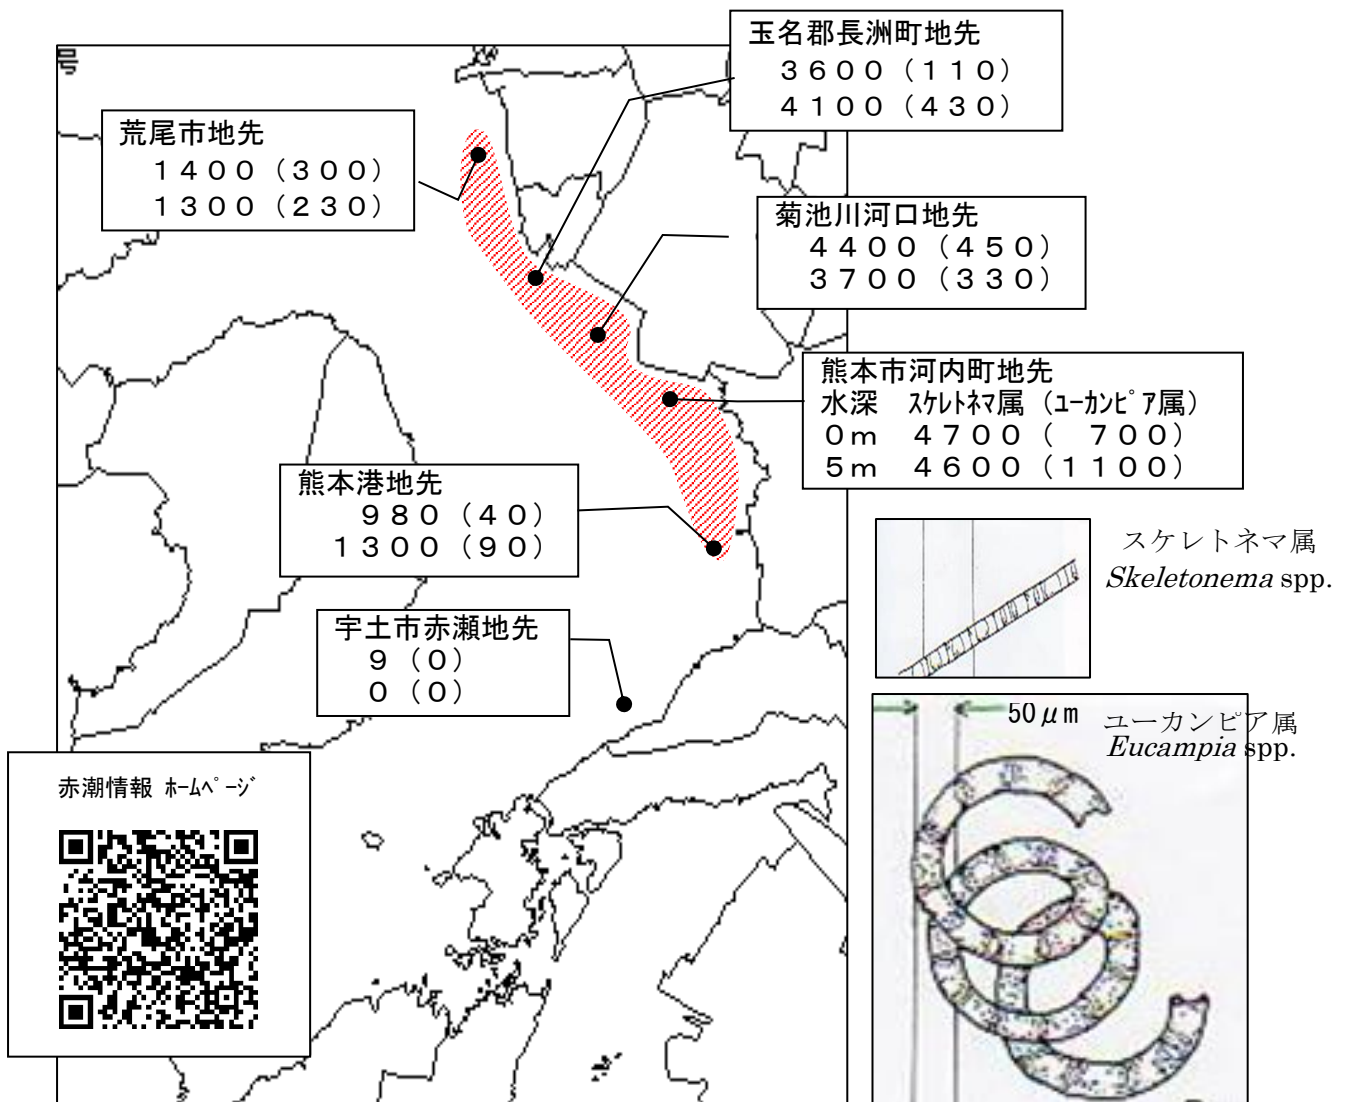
号

荒尾市地先
１４００（３００）
１３００（２３０）

玉名郡長洲町地先
３６００（１１０）
４１００（４３０）

菊池川河口地先
４４００（４５０）
３７００（３３０）

熊本市河内町地先
水深　ｽｹﾚﾄﾈﾏ属（ﾕｰｶﾝﾋﾟｱ属）
０ｍ　４７００（　７００）
５ｍ　４６００（１１００）

熊本港地先
９８０（４０）
１３００（９０）

宇土市赤瀬地先
９（０）
０（０）

スケレトネマ属
*Skeletonema* spp.

50$\mu$m

ユーカンピア属
*Eucampia* spp.

赤潮情報 ﾎｰﾑﾍﾟｰｼﾞ